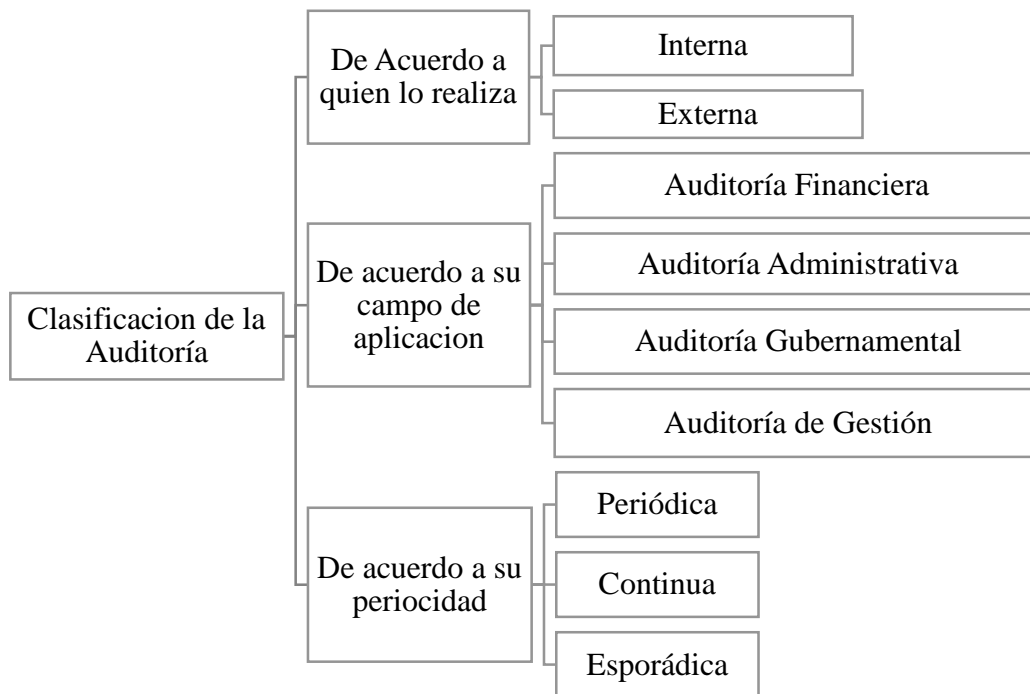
Clasificacion de la Auditoría

De Acuerdo a quien lo realiza

Interna

Externa

De acuerdo a su campo de aplicacion

Auditoría Financiera

Auditoría Administrativa

Auditoría Gubernamental

Auditoría de Gestión

De acuerdo a su periocidad

Periódica

Continua

Esporádica